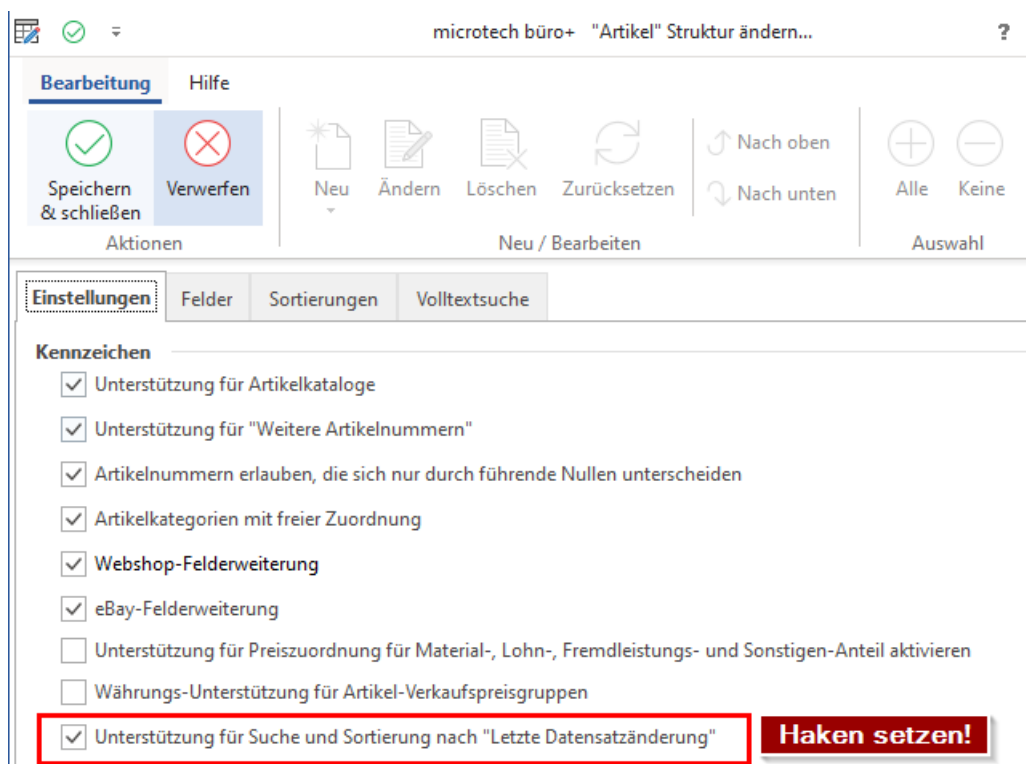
microtech büro+ "Artikel" Struktur ändern...

?

Bearbeitung Hilfe

Speichern & schließen

Verwerfen

Aktionen

Neu

Ändern

Löschen

Zurücksetzen

Nach oben

Nach unten

Neu / Bearbeiten

Alle

Keine

Auswahl

Einstellungen Felder Sortierungen Volltextsuche

Kennzeichen

Unterstützung für Artikelkataloge

Unterstützung für "Weitere Artikelnummern"

Artikelnummern erlauben, die sich nur durch führende Nullen unterscheiden

Artikelkategorien mit freier Zuordnung

Webshop-Felderweiterung

eBay-Felderweiterung

Unterstützung für Preiszuordnung für Material-, Lohn-, Fremdleistungs- und Sonstigen-Anteil aktivieren

Währungs-Unterstützung für Artikel-Verkaufspreisgruppen

Unterstützung für Suche und Sortierung nach "Letzte Datensatzänderung"

Haken setzen!